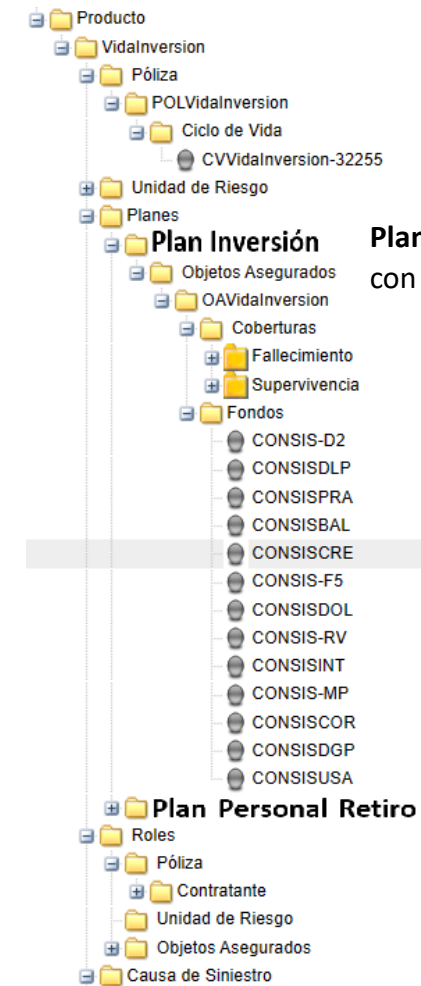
Producto
VidaInversion
Póliza
POLVidaInversion
Ciclo de Vida
CVVidaInversion-32255
Unidad de Riesgo
Planes
Plan Inversión
Plar
con
Objetos Asegurados
OAVidaInversion
Coberturas
Fallecimiento
Supervivencia
Fondos
CONSIS-D2
CONSISDLP
CONSISPRA
CONSISBAL
CONSISCRE
CONSIS-F5
CONSISDOL
CONSIS-RV
CONSISINT
CONSIS-MP
CONSISCOR
CONSISDGP
CONSISUSA
Plan Personal Retiro
Roles
Póliza
Contratante
Unidad de Riesgo
Objetos Asegurados
Causa de Siniestro